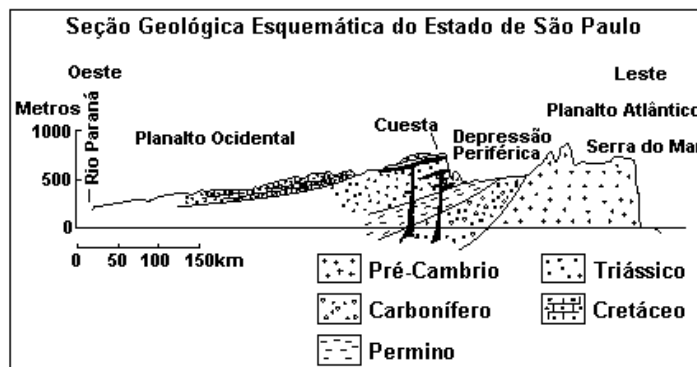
Seção Geológica Esquemática do Estado de São Paulo

Oeste

Leste

Metros

Rio Paraná

1000

500

0

Planalto Ocidental

Cuesta

Depressão Periférica

Planalto Atlântico

Serra do Mar

0 50 100 150km

Pré-Cambrio

Triássico

Carbonífero

Cretáceo

Permino